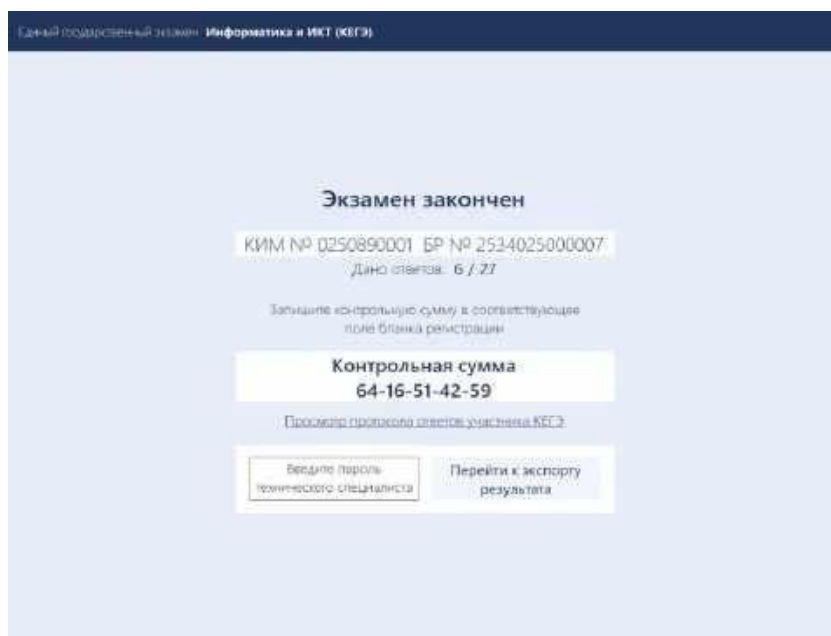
Единый государственный экзамен Информатика и ИКТ (КЕГЭ)

Экзамен закончен

КИМ № 0250890001 БР № 2534025000007

Дано ответов: 6 / 27

Запишите контрольную сумму в соответствующее поле бланка регистрации

Контрольная сумма
64-16-51-42-59

Просмотр протокола ответов участника КЕГЭ

Введите пароль технического специалиста

Перейти к экспорту результата